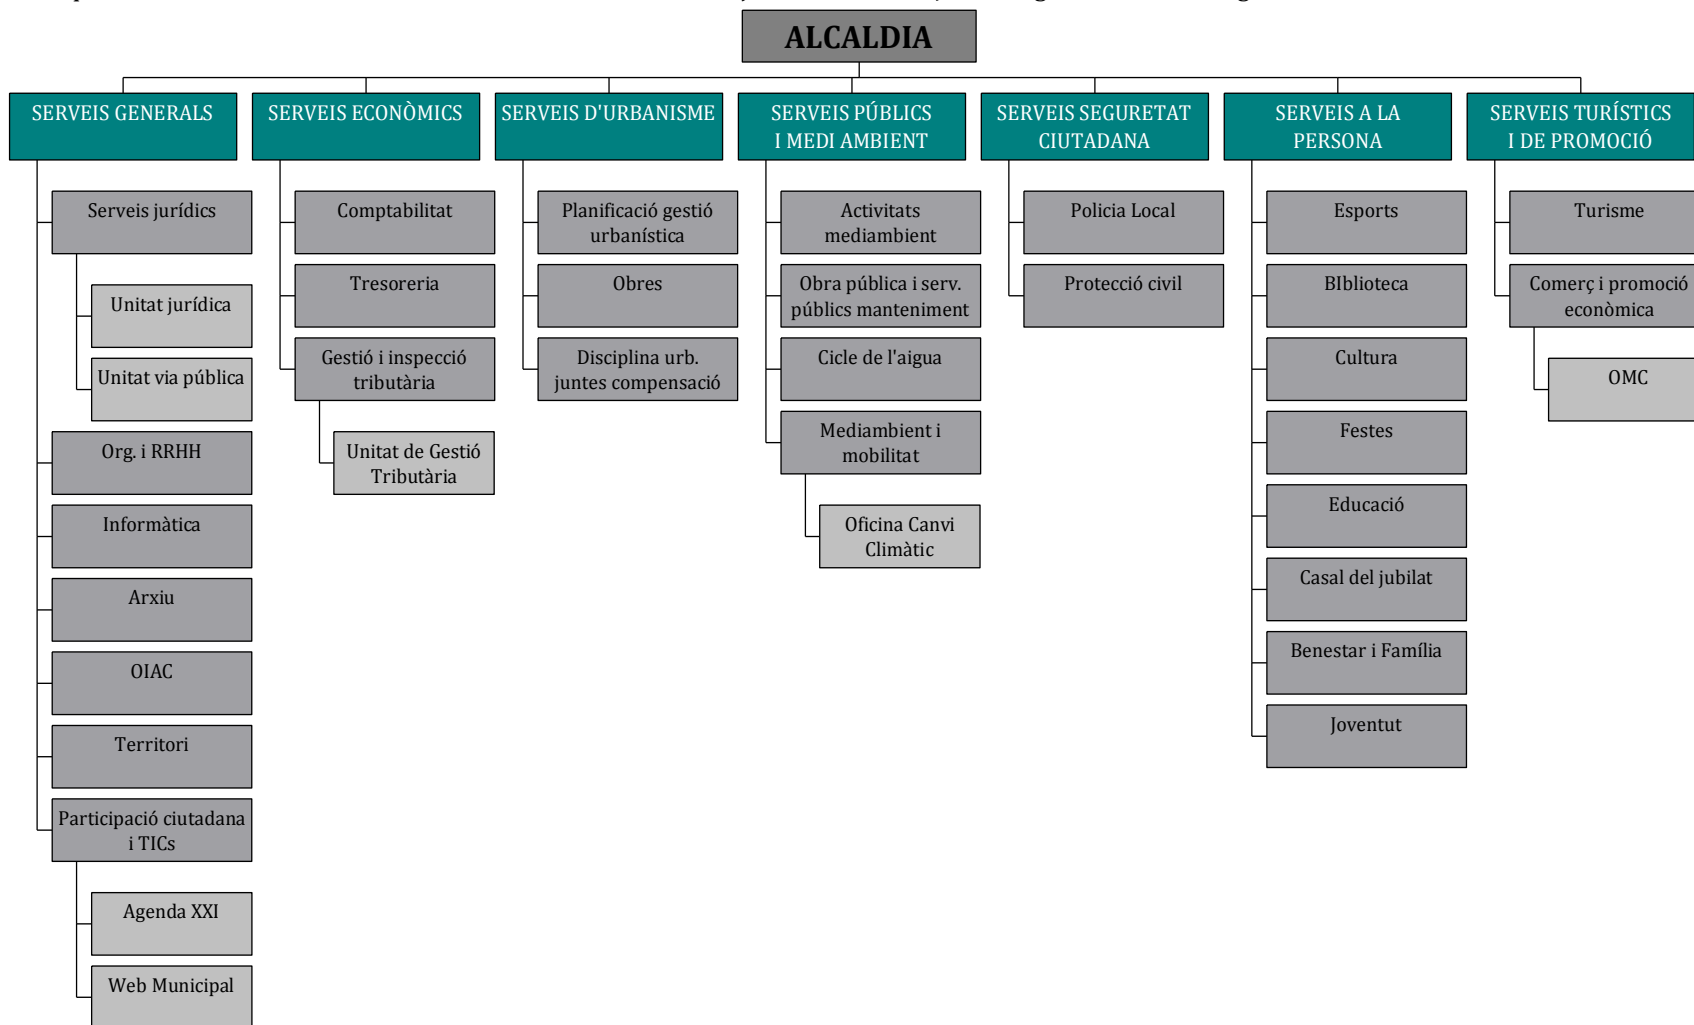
ALCALDIA

SERVEIS GENERALS
Serveis jurídics
Unitat jurídica
Unitat via pública
Org. i RRHH
Informàtica
Arxiu
OIAC
Territori
Participació ciutadana i TICs
Agenda XXI
Web Municipal

SERVEIS ECONÒMICS
Comptabilitat
Tresoreria
Gestió i inspecció tributària
Unitat de Gestió Tributària

SERVEIS D'URBANISME
Planificació gestió urbanística
Obres
Disciplina urb. juntes compensació

SERVEIS PÚBLICS I MEDI AMBIENT
Activitats mediambient
Obra pública i serv. públics manteniment
Cicle de l'aigua
Mediambient i mobilitat
Oficina Canvi Climàtic

SERVEIS SEGURETAT CIUTADANA
Policia Local
Protecció civil

SERVEIS A LA PERSONA
Esports
BIblioteca
Cultura
Festes
Educació
Casal del jubilat
Benestar i Família
Joventut

SERVEIS TURÍSTICS I DE PROMOCIÓ
Turisme
Comerç i promoció econòmica
OMC